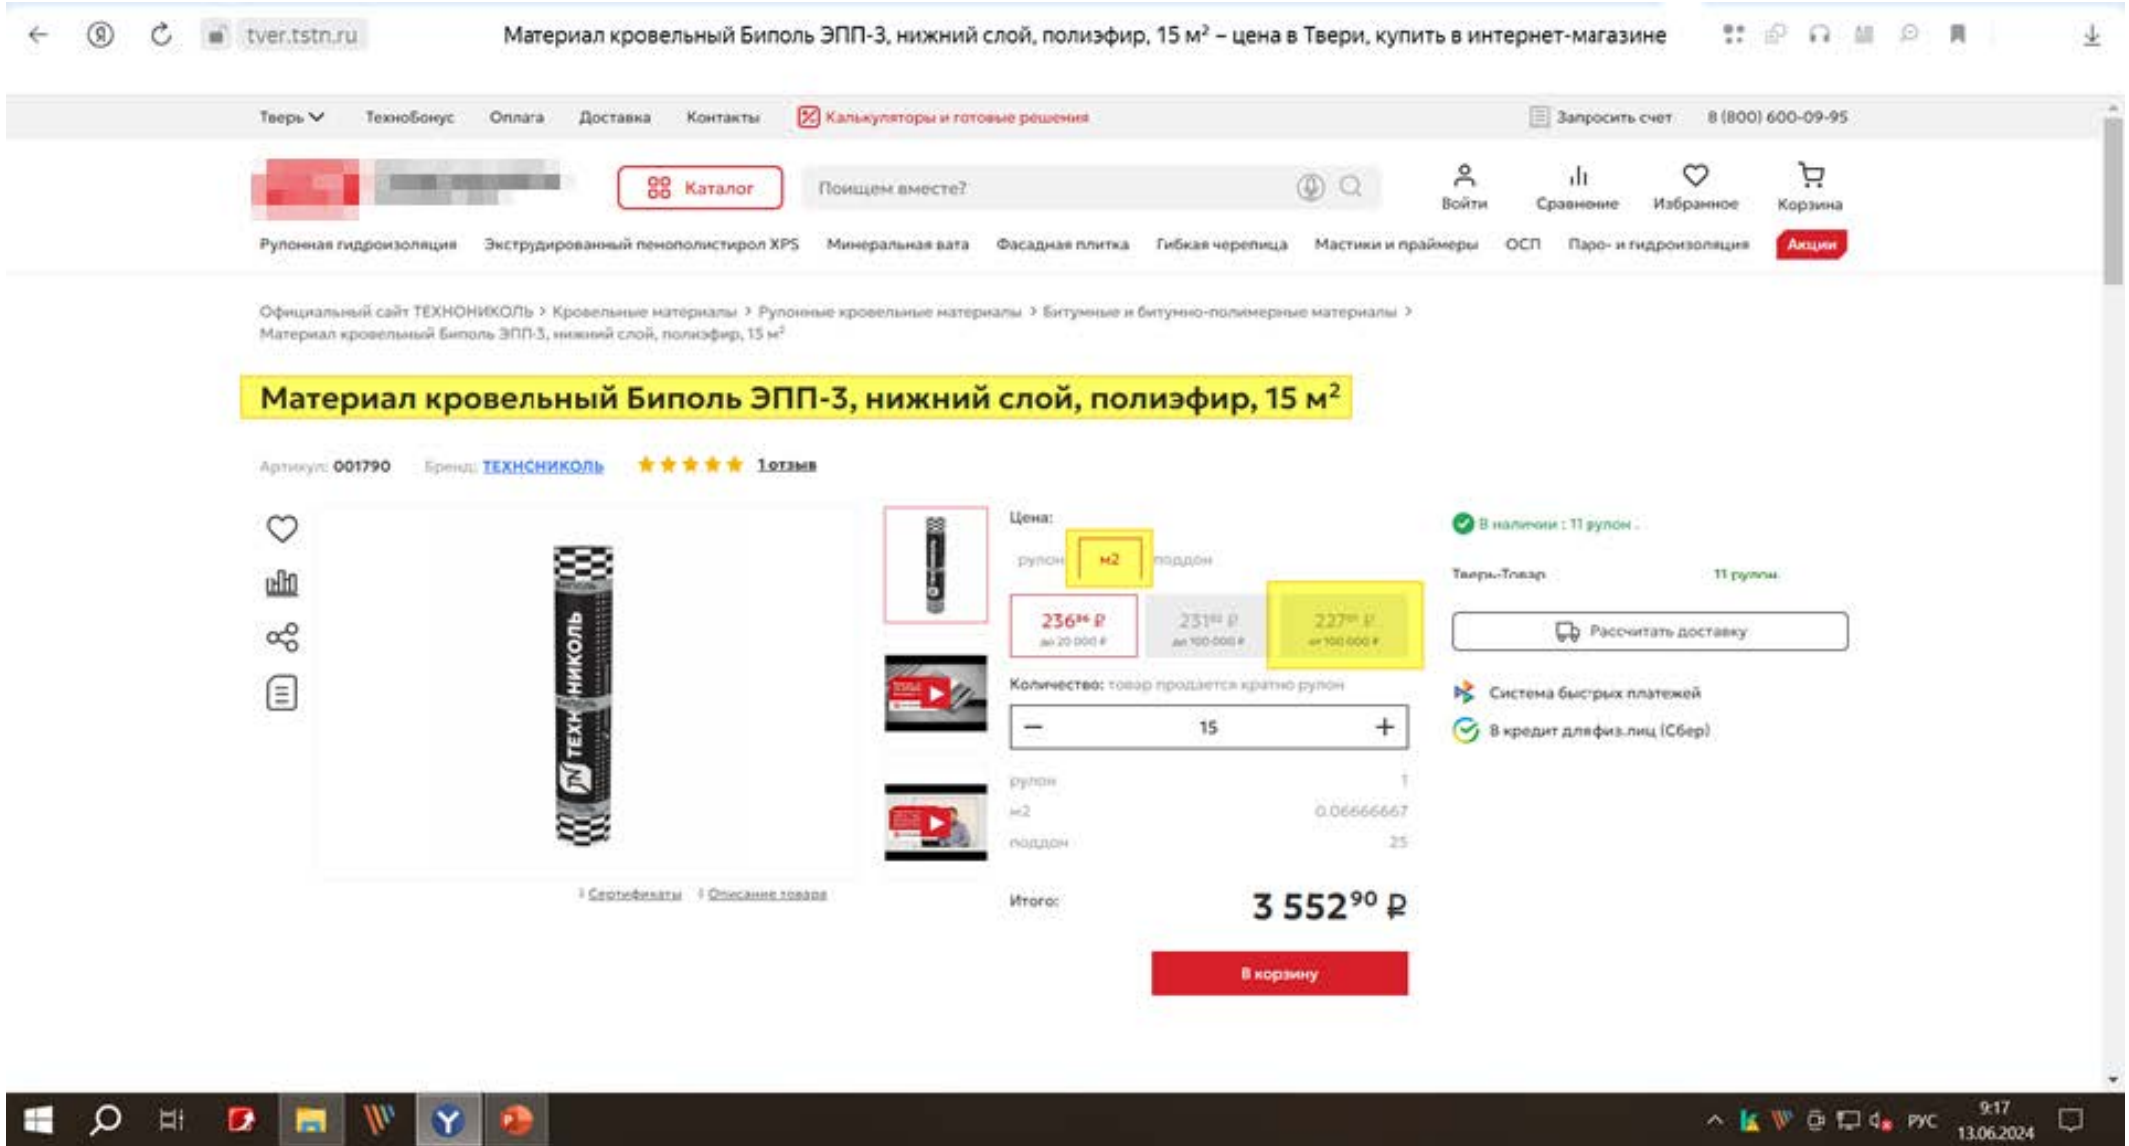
tver.tstn.ru Материал кровельный Биполь ЭПП-3, нижний слой, полиэфир, 15 м² – цена в Твери, купить в интернет-магазине

Тверь Технобонус Оплата Доставка Контакты Калькуляторы и готовые решения Запросить счет 8 (800) 600-09-95

Каталог Поищем вместе? Войти Сравнение Избранное Корзина

Рулонная гидроизоляция Экструдированный пенополистирол XPS Минеральная вата Фасадная плитка Гибкая черепица Мастики и праймеры ОСП Паро- и гидроизоляция Акции

Официальный сайт ТЕХНОНИКОЛЬ > Кровельные материалы > Рулонные кровельные материалы > Битумные и битумно-полимерные материалы > Материал кровельный Биполь ЭПП-3, нижний слой, полиэфир, 15 м²

Материал кровельный Биполь ЭПП-3, нижний слой, полиэфир, 15 м²

Артикул: 001790 Бренд: ТЕХНОНИКОЛЬ 1 отзыв

ТЕХНОНИКОЛЬ

Цена:

рулон м2 поддон

236⁸⁶ ₽ до 20 000 ₽ | 231⁸⁰ ₽ до 100 000 ₽ | 227⁵⁰ ₽ от 100 000 ₽

Количество: товар продается кратно рулон

15

рулон 1
м2 0.06666667
поддон 25

Итого: 3 552⁹⁰ ₽

В корзину

Сертификаты Описание товара

В наличии : 11 рулон .

Тверь-Товар 11 рулон

Рассчитать доставку

Система быстрых платежей

В кредит для физ.лиц (Сбер)

РУС 9:17 13.06.2024